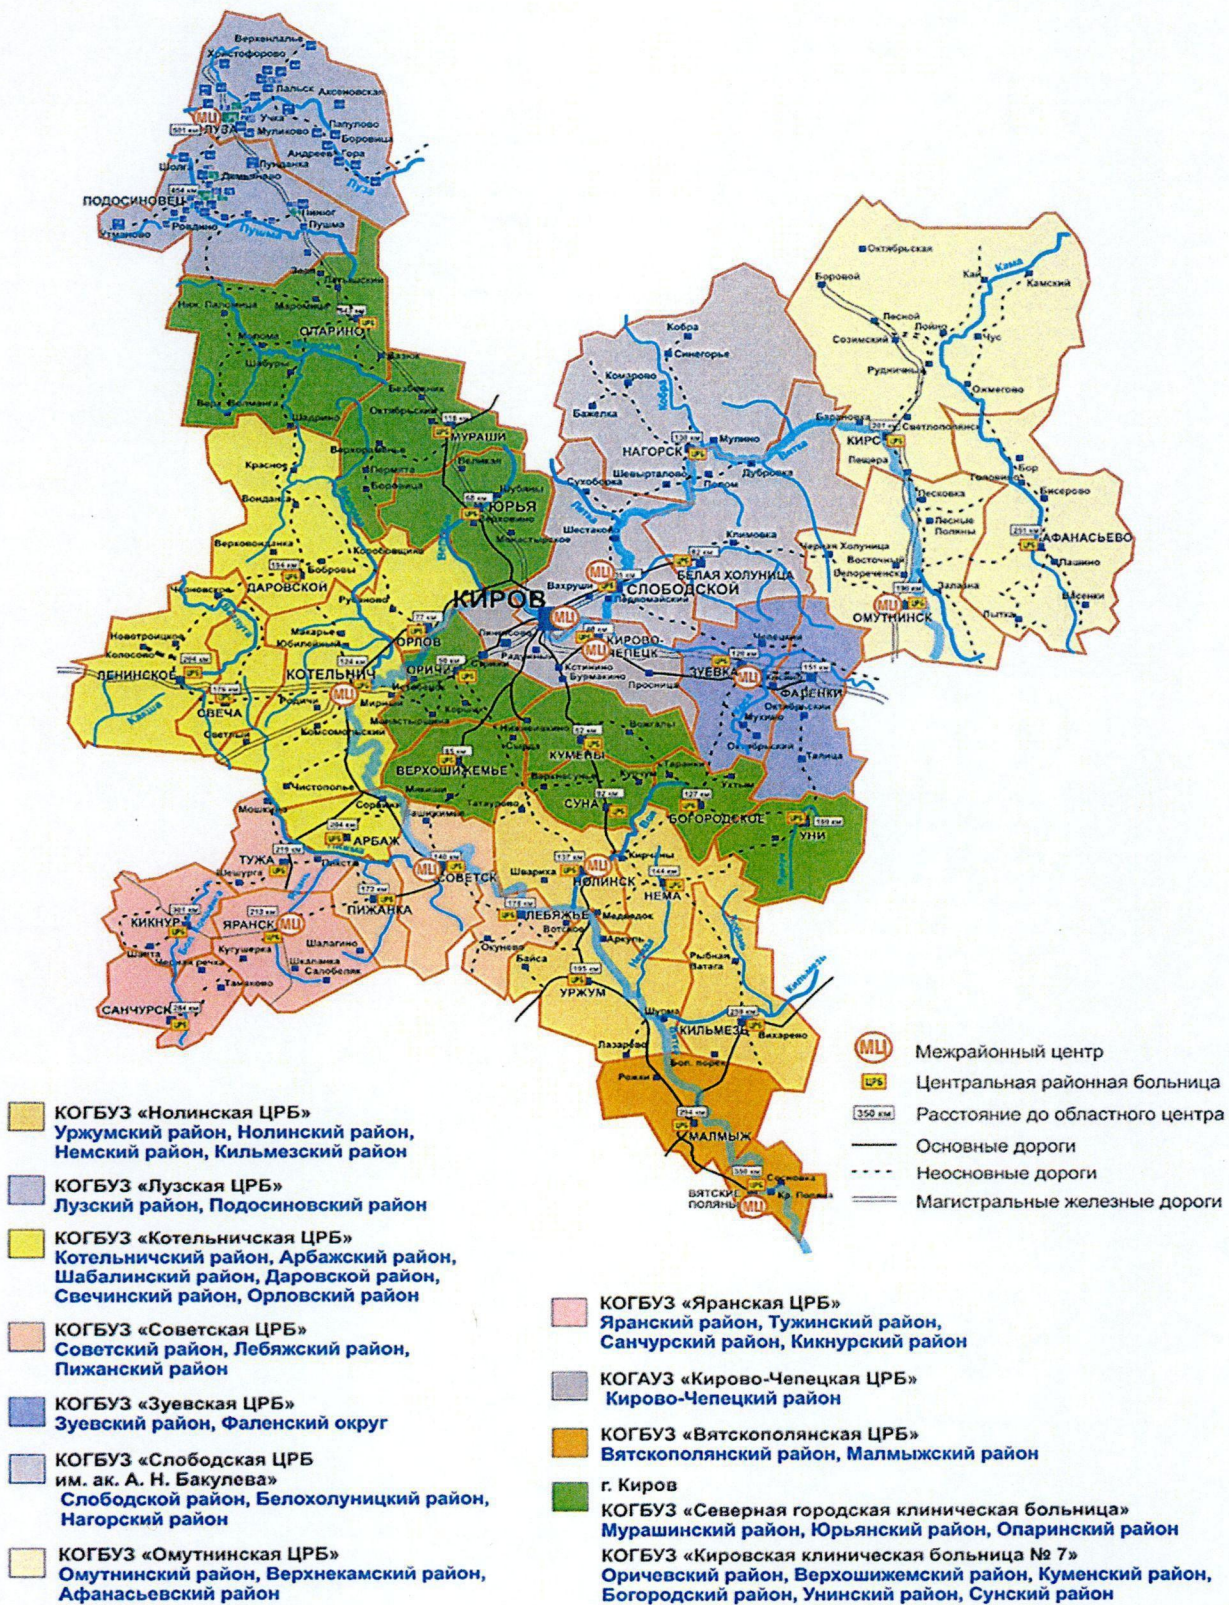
КИРОВ

ЛУЗА
ПОДОСИНОВЕЦ
ОПАРИНО
МУРАШИ
ЮРЬЯ
НАГОРСК
КИРС
АФАНАСЬЕВО
БЕЛАЯ ХОЛУНИЦА
СЛОБОДСКОЙ
ОМУТНИНСК
ДАРОВСКОЙ
ОРЛОВ
КИРОВО-ЧЕПЕЦК
ЗУЕВКА
ФАЛЕНКИ
ЛЕНИНСКОЕ
КОТЕЛЬНИЧ
ОРИЧИ
СВЕЧА
ВЕРХОШИЖЕМЬЕ
КУМЕНЫ
СУНА
БОГОРОДСКОЕ
УНИ
АРБАЖ
ТУЖА
СОВЕТСК
НОЛИНСК
НЕМА
КИКНУР
ЯРАНСК
ПИЖАНКА
ЛЕБЯЖЬЕ
УРЖУМ
САНЧУРСК
КИЛЬМЕЗЬ
МАЛМЫЖ
ВЯТСКИЕ ПОЛЯНЫ

МЦ Межрайонный центр
ЦРБ Центральная районная больница
350 км Расстояние до областного центра
Основные дороги
Неосновные дороги
Магистральные железные дороги

КОГБУЗ «Нолинская ЦРБ»
Уржумский район, Нолинский район, Немский район, Кильмезский район

КОГБУЗ «Лузская ЦРБ»
Лузский район, Подосиновский район

КОГБУЗ «Котельничская ЦРБ»
Котельничский район, Арбажский район, Шабалинский район, Даровской район, Свечинский район, Орловский район

КОГБУЗ «Советская ЦРБ»
Советский район, Лебяжский район, Пижанский район

КОГБУЗ «Зуевская ЦРБ»
Зуевский район, Фаленский округ

КОГБУЗ «Слободская ЦРБ им. ак. А. Н. Бакулева»
Слободской район, Белохолуницкий район, Нагорский район

КОГБУЗ «Омутнинская ЦРБ»
Омутнинский район, Верхнекамский район, Афанасьевский район

КОГБУЗ «Яранская ЦРБ»
Яранский район, Тужинский район, Санчурский район, Кикнурский район

КОГАУЗ «Кирово-Чепецкая ЦРБ»
Кирово-Чепецкий район

КОГБУЗ «Вятскополянская ЦРБ»
Вятскополянский район, Малмыжский район

г. Киров
КОГБУЗ «Северная городская клиническая больница»
Мурашинский район, Юрьянский район, Опаринский район
КОГБУЗ «Кировская клиническая больница № 7»
Оричевский район, Верхошижемский район, Куменский район, Богородский район, Унинский район, Сунский район